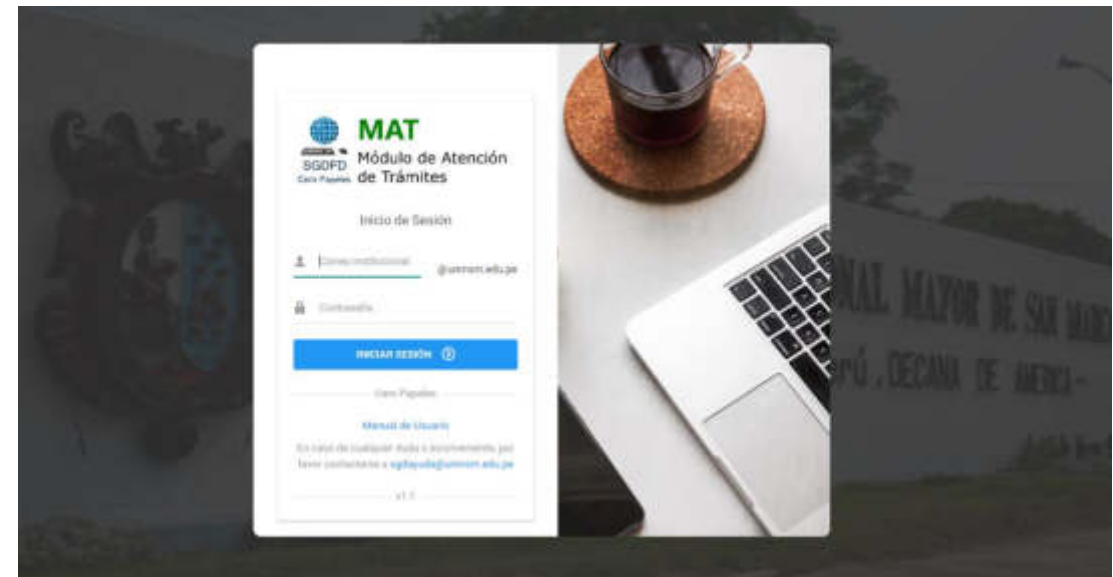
SGOFD
Cero Papeles

MAT
Módulo de Atención de Trámites

Inicio de Sesión

Correo institucional @unmsm.edu.pe

Contraseña

INICIAR SESIÓN

Cero Papeles

Manual de Usuario

En caso de cualquier duda o inconveniente, por favor contactarse a sgdayuda@unmsm.edu.pe

v1.1

NAL MAYOR DE SAN MAR
PÚ, DECANA DE AMERICA